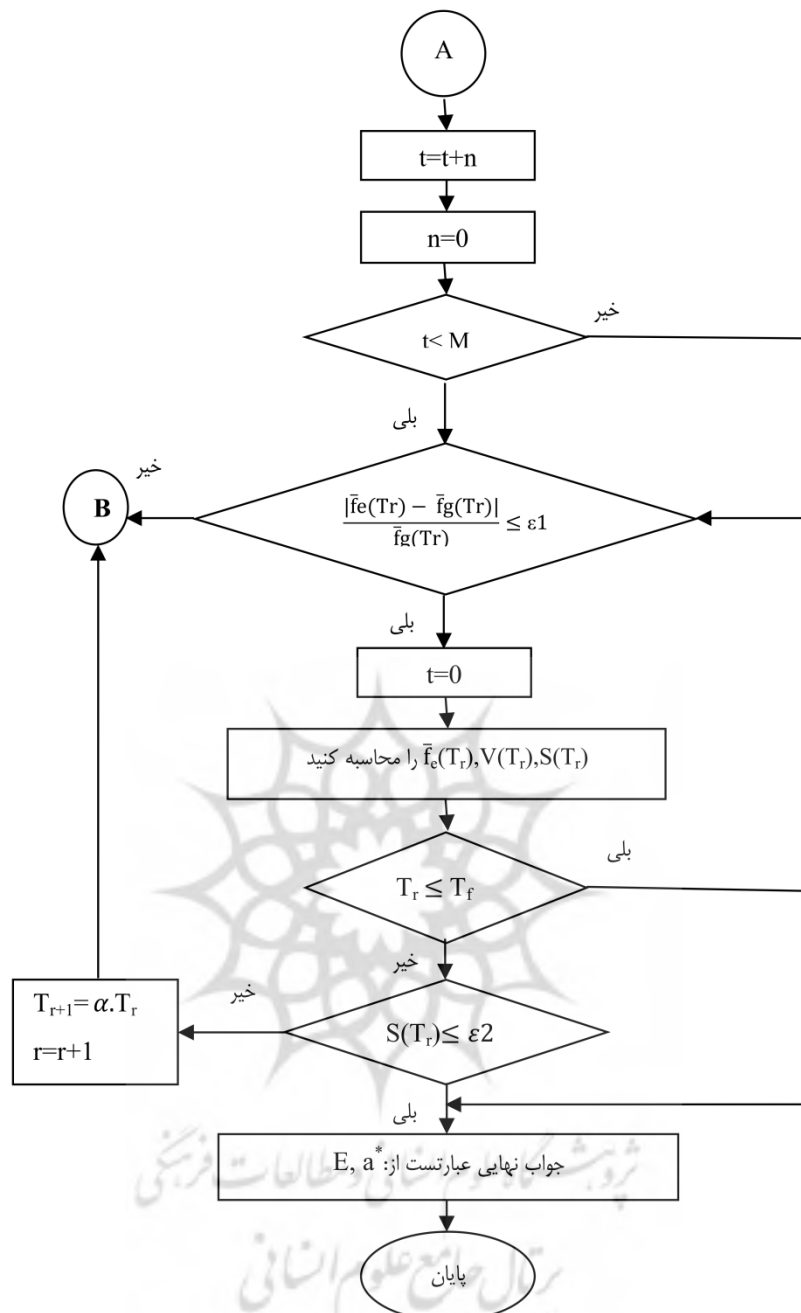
A

$t=t+n$

$n=0$

خیر

$t< M$

بلی

خیر

B

$\frac{|\bar{f}e(Tr) - \bar{f}g(Tr)|}{\bar{f}g(Tr)} \leq \varepsilon 1$

بلی

$t=0$

$\bar{f}_e(T_r), V(T_r), S(T_r)$ را محاسبه کنید

بلی

$T_r \leq T_f$

خیر

$T_{r+1}= \alpha . T_r$

$r=r+1$

خیر

$S(T_r) \leq \varepsilon 2$

بلی

جواب نهایی عبارتست از: $E, a^*$

پایان

پژوهشگاه علوم انسانی و مطالعات فرهنگی

پرتال جامع علوم انسانی